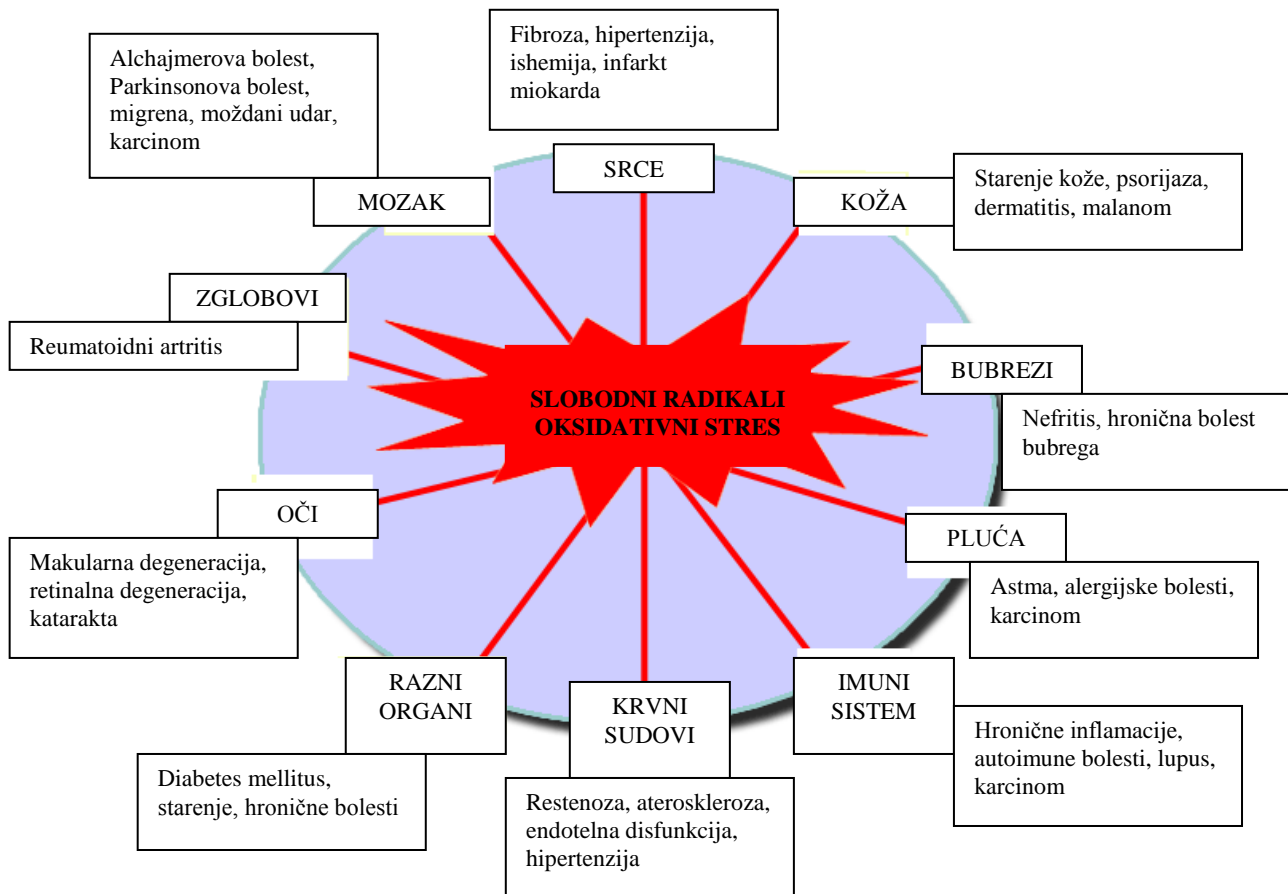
Fibroza, hipertenzija, ishemija, infarkt miokarda

Alchajmerova bolest, Parkinsonova bolest, migrena, moždani udar, karcinom

SRCE

MOZAK

KOŽA

Starenje kože, psorijaza, dermatitis, malanom

ZGLOBOVI

Reumatoidni artritis

BUBREZI

SLOBODNI RADIKALI
OKSIDATIVNI STRES

Nefritis, hronična bolest bubrega

OČI

PLUĆA

Makularna degeneracija, retinalna degeneracija, katarakta

Astma, alergijske bolesti, karcinom

RAZNI ORGANI

KRVNI SUDOVI

IMUNI SISTEM

Hronične inflamacije, autoimune bolesti, lupus, karcinom

Diabetes mellitus, starenje, hronične bolesti

Restenoza, ateroskleroza, endotelna disfunkcija, hipertenzija